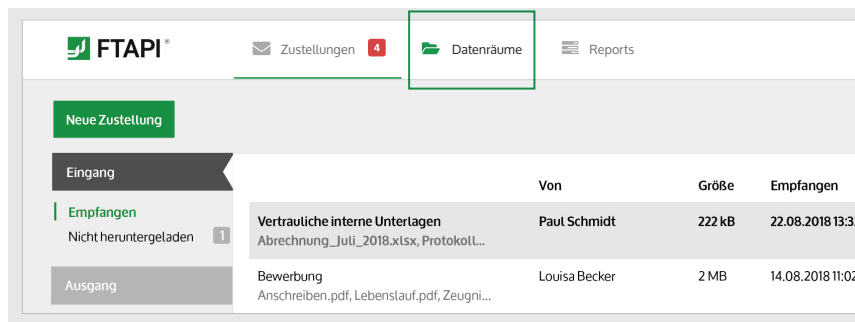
FTAPI®

Zustellungen 4

Datenräume

Reports

Neue Zustellung

Eingang

Empfangen

Nicht heruntergeladen 1

Ausgang

| | Von | Größe | Empfangen |
|---|---|---|---|
| Vertrauliche interne Unterlagen<br>Abrechnung_Juli_2018.xlsx, Protokoll... | Paul Schmidt | 222 kB | 22.08.2018 13:3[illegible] |
| Bewerbung<br>Anschreiben.pdf, Lebenslauf.pdf, Zeugni... | Louisa Becker | 2 MB | 14.08.2018 11:0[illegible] |